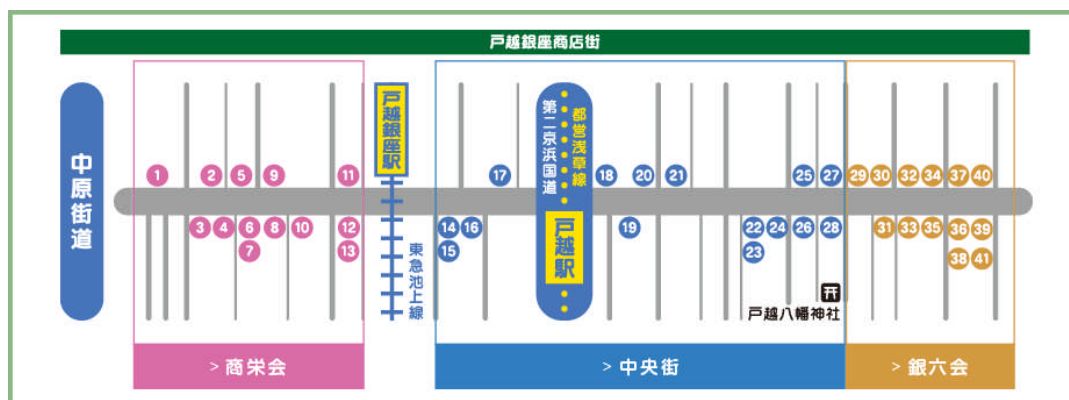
戸越銀座商店街

中原街道

戸越銀座駅

東急池上線

第二京浜国道

都営浅草線

戸越駅

1 2 5 9 11
3 4 6 8 10 12
7 13

14 16
15
17 18 20 21
19
25 27
22 24 26 28
23

29 30 32 34 37 40
31 33 35 36 39
38 41

戸越八幡神社

> 商栄会

> 中央街

> 銀六会